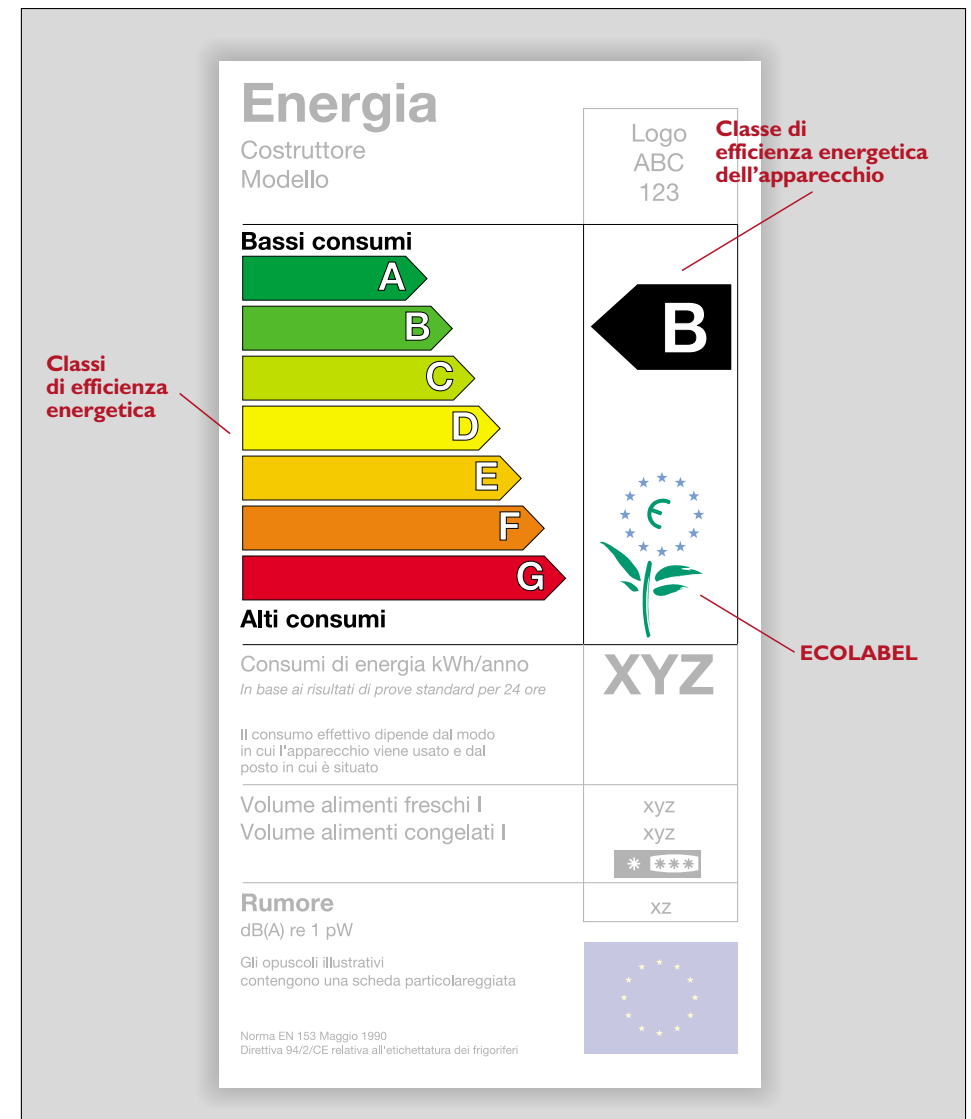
Energia
Costruttore
Modello

Logo
ABC
123

Classe di efficienza energetica dell'apparecchio

Bassi consumi

A
B
C
D
E
F
G

Classi di efficienza energetica

B

Alti consumi

ECOLABEL

Consumi di energia kWh/anno
In base ai risultati di prove standard per 24 ore

XYZ

Il consumo effettivo dipende dal modo in cui l'apparecchio viene usato e dal posto in cui è situato

Volume alimenti freschi l
Volume alimenti congelati l

xyz
xyz

Rumore
dB(A) re 1 pW

xz

Gli opuscoli illustrativi contengono una scheda particolareggiata

Norma EN 153 Maggio 1990
Direttiva 94/2/CE relativa all'etichettatura dei frigoriferi